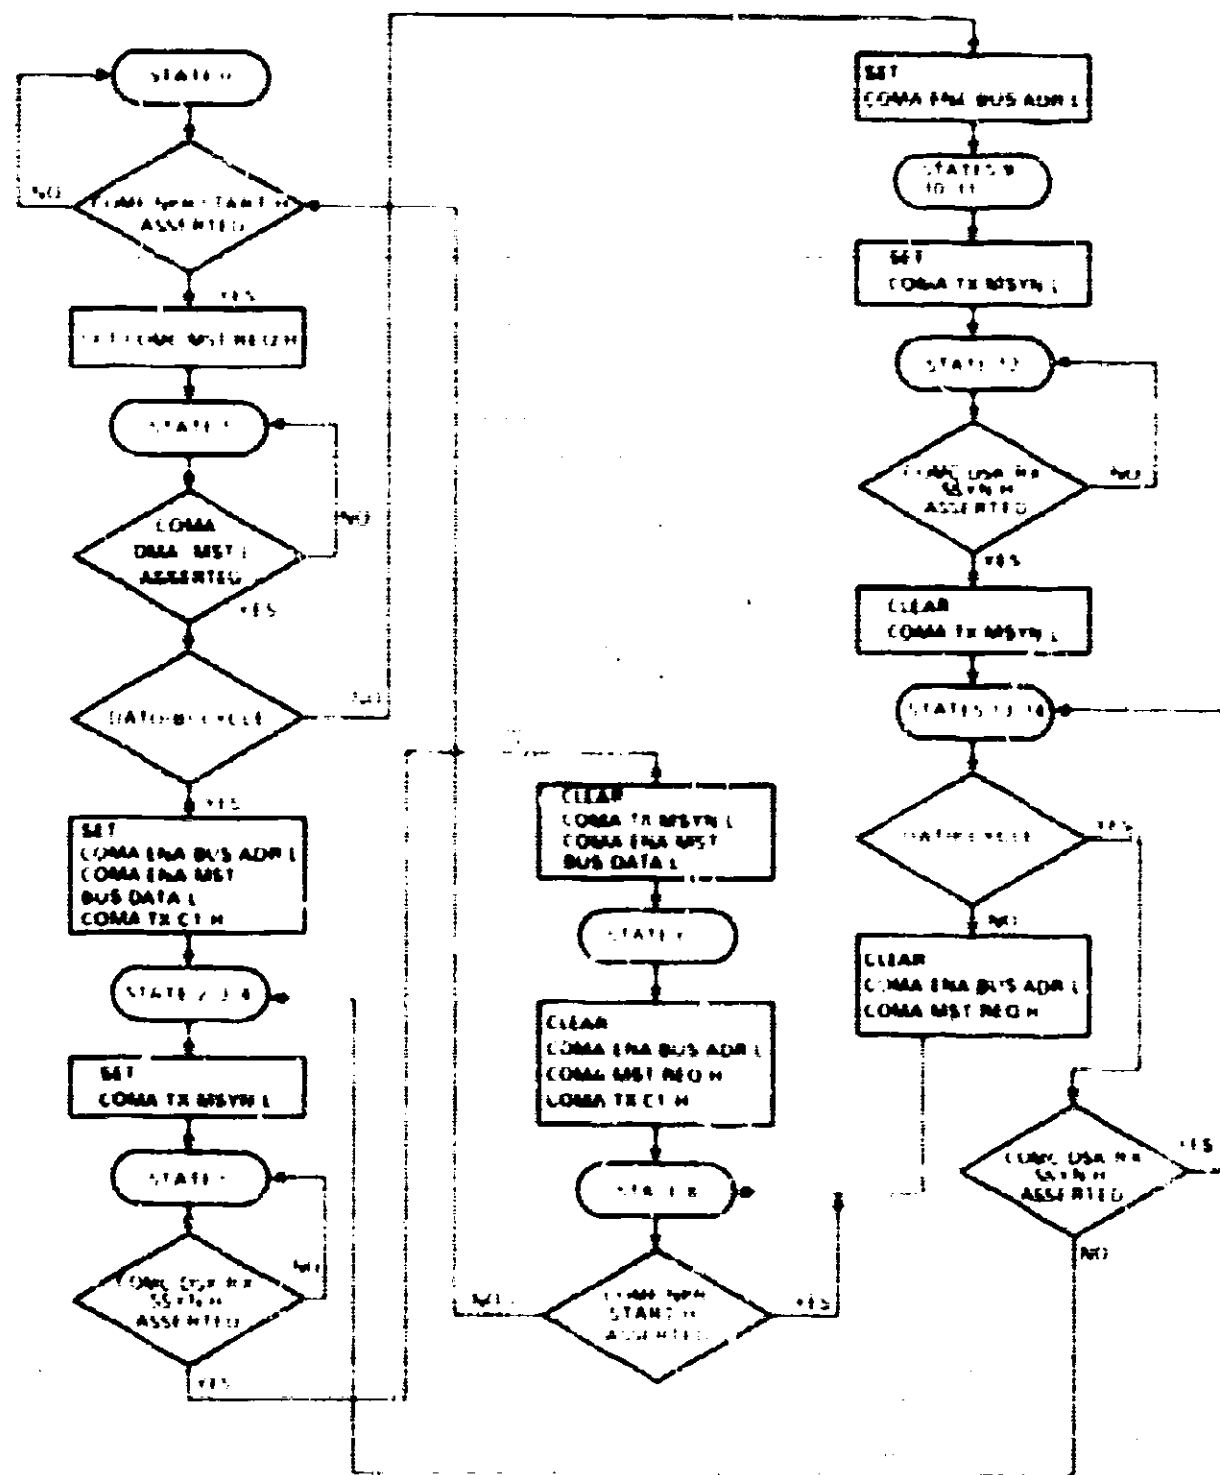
STATE 0

NO

COMA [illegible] START H ASSERTED

YES

SET COMA MST REQ H

STATE 1

COMA DMA MST L ASSERTED

NO

YES

DATO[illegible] CYCLE

NO

YES

SET
COMA ENA BUS ADR L
COMA ENA MST
BUS DATA L
COMA TX C1 H

STATE 2 3 4

SET
COMA TX MSYN L

STATE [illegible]

COMA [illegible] SSYN H ASSERTED

NO

YES

CLEAR
COMA TX MSYN L
COMA ENA MST
BUS DATA L

STATE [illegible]

CLEAR
COMA ENA BUS ADR L
COMA MST REQ H
COMA TX C1 H

STATE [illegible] 8

NO

COMA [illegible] START H ASSERTED

YES

SET
COMA ENA BUS ADR L

STATES 9 10 11

SET
COMA TX MSYN L

STATE 12

COMA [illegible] SSYN H ASSERTED

NO

YES

CLEAR
COMA TX MSYN L

STATES 13 14

DAT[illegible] CYCLE

YES

NO

CLEAR
COMA ENA BUS ADR L
COMA MST REQ H

COMA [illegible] SSYN H ASSERTED

YES

NO